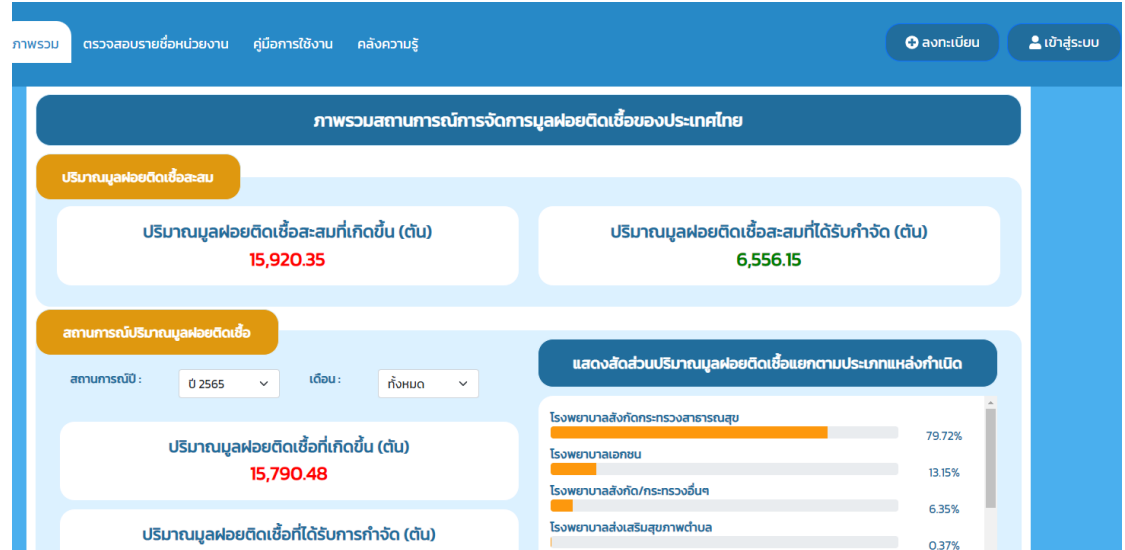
ภาพรวม ตรวจสอบรายชื่อหน่วยงาน คู่มือการใช้งาน คลังความรู้ ลงทะเบียน เข้าสู่ระบบ

ภาพรวมสถานการณ์การจัดการมูลฝอยติดเชื้อของประเทศไทย

ปริมาณมูลฝอยติดเชื้อสะสม

ปริมาณมูลฝอยติดเชื้อสะสมที่เกิดขึ้น (ตัน)
15,920.35

ปริมาณมูลฝอยติดเชื้อสะสมที่ได้รับกำจัด (ตัน)
6,556.15

สถานการณ์ปริมาณมูลฝอยติดเชื้อ

สถานการณ์ปี : ปี 2565
เดือน : ทั้งหมด

ปริมาณมูลฝอยติดเชื้อที่เกิดขึ้น (ตัน)
15,790.48

ปริมาณมูลฝอยติดเชื้อที่ได้รับการกำจัด (ตัน)

แสดงสัดส่วนปริมาณมูลฝอยติดเชื้อแยกตามประเภทแหล่งกำเนิด

โรงพยาบาลสังกัดกระทรวงสาธารณสุข 79.72%
โรงพยาบาลเอกชน 13.15%
โรงพยาบาลสังกัด/กระทรวงอื่นๆ 6.35%
โรงพยาบาลส่งเสริมสุขภาพตำบล 0.37%